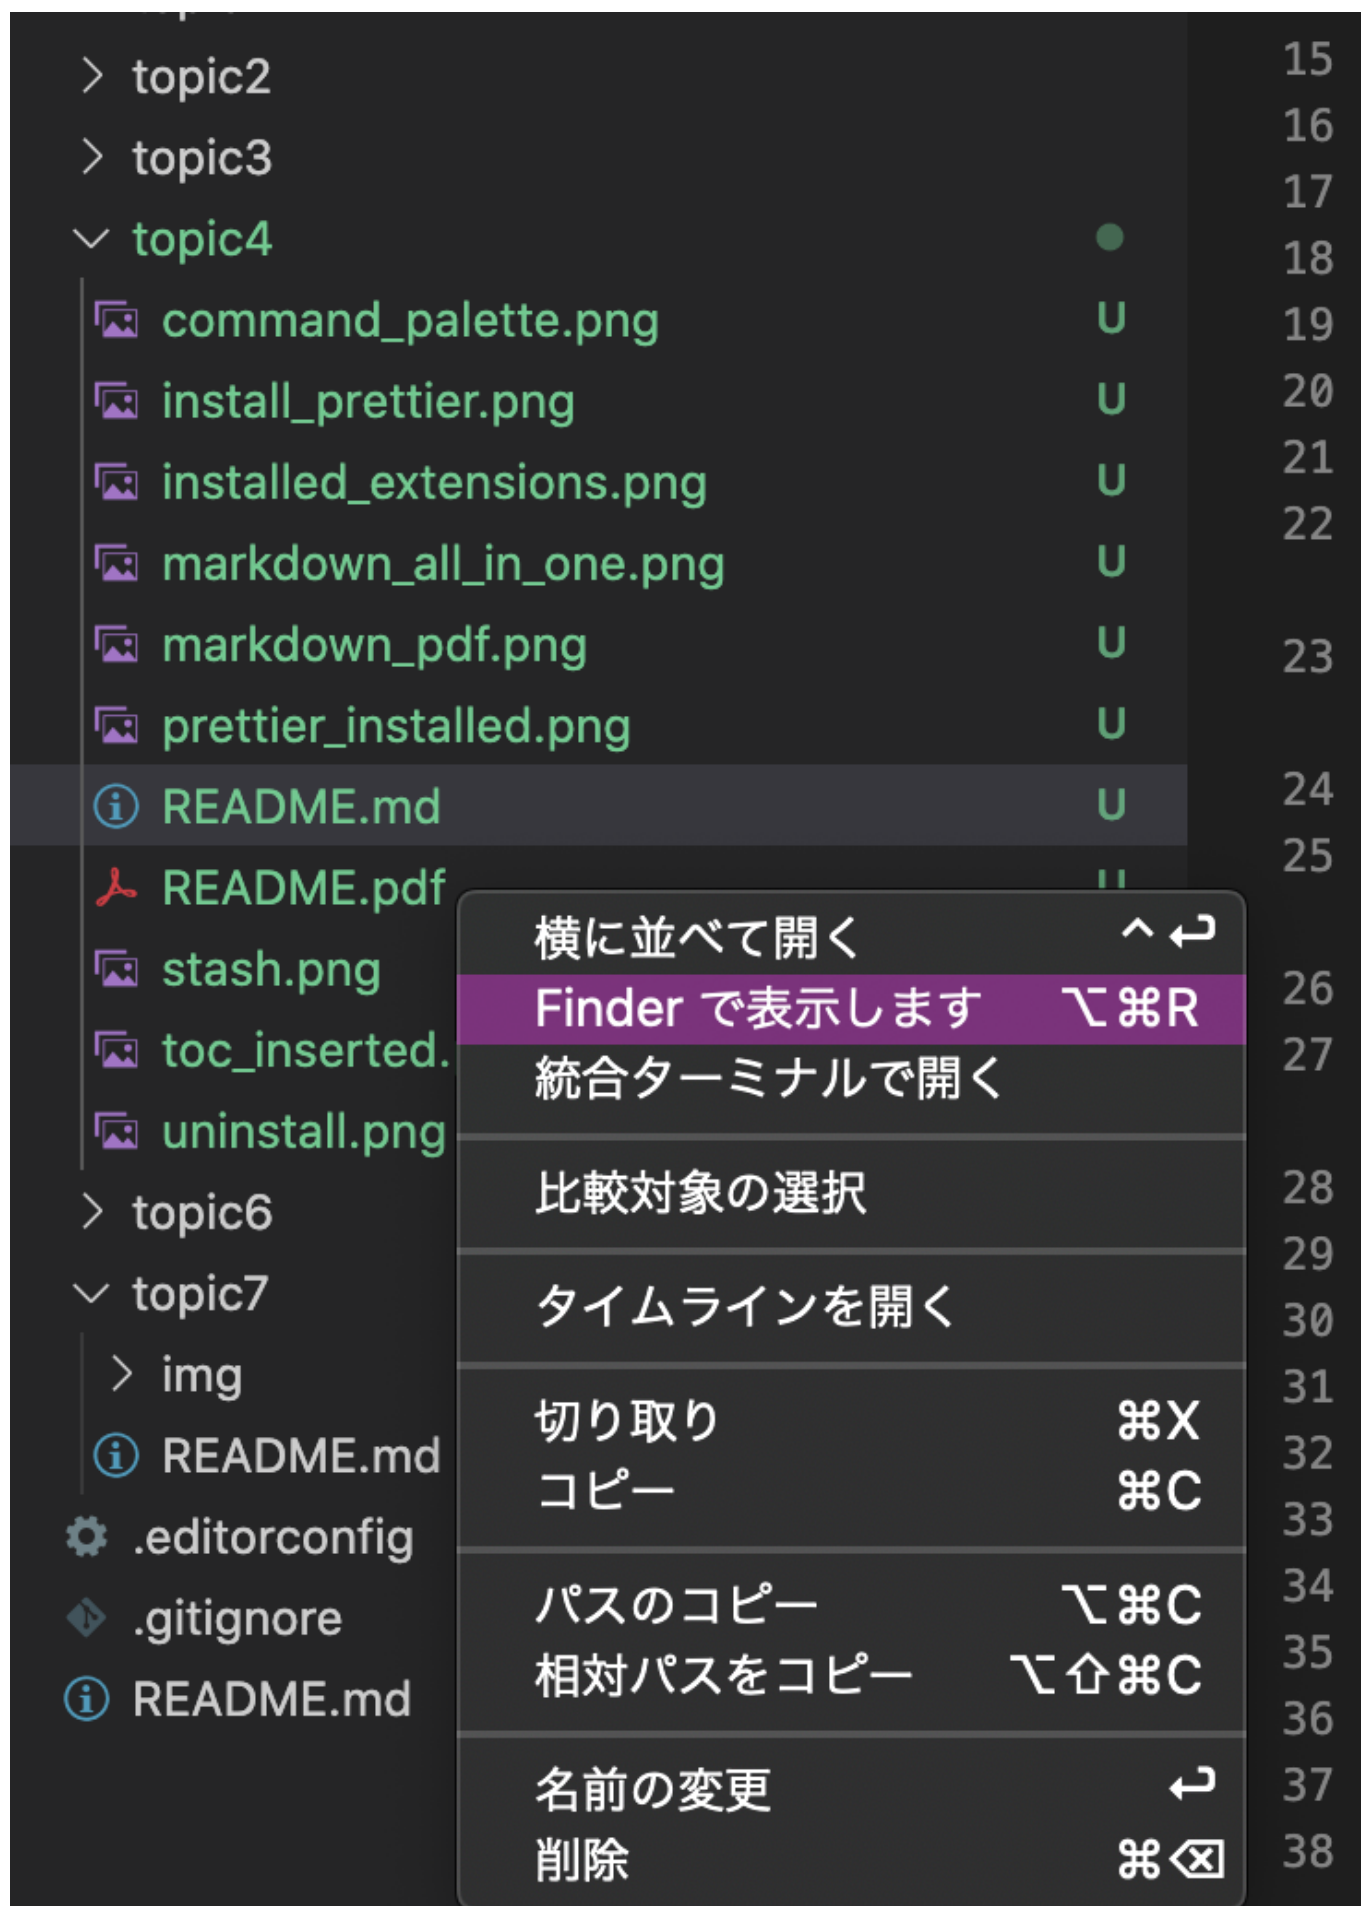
topic2
topic3
topic4
command_palette.png U
install_prettier.png U
installed_extensions.png U
markdown_all_in_one.png U
markdown_pdf.png U
prettier_installed.png U
README.md U
README.pdf
stash.png
toc_inserted.
uninstall.png
topic6
topic7
img
README.md
.editorconfig
.gitignore
README.md

横に並べて開く ^↩
Finder で表示します ⌥⌘R
統合ターミナルで開く

比較対象の選択

タイムラインを開く

切り取り ⌘X
コピー ⌘C

パスのコピー ⌥⌘C
相対パスをコピー ⌥⇧⌘C

名前の変更 ↩
削除 ⌘⌫

15
16
17
18
19
20
21
22
23
24
25
26
27
28
29
30
31
32
33
34
35
36
37
38